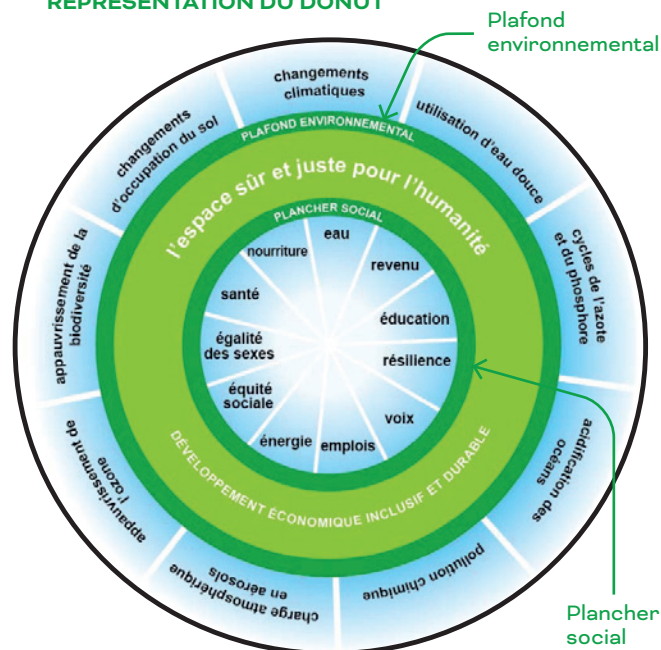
REPRÉSENTATION DU DONUT

Plafond environnemental

changements climatiques

utilisation d'eau douce

cycles de l'azote et du phosphore

acidification des océans

pollution chimique

charge atmosphérique en aérosols

appauvrissement de l'ozone

appauvrissement de la biodiversité

changements d'occupation du sol

PLAFOND ENVIRONNEMENTAL

l'espace sûr et juste pour l'humanité

PLANCHER SOCIAL

eau

revenu

éducation

résilience

voix

emplois

énergie

équité sociale

égalité des sexes

santé

nourriture

DÉVELOPPEMENT ÉCONOMIQUE INCLUSIF ET DURABLE

Plancher social